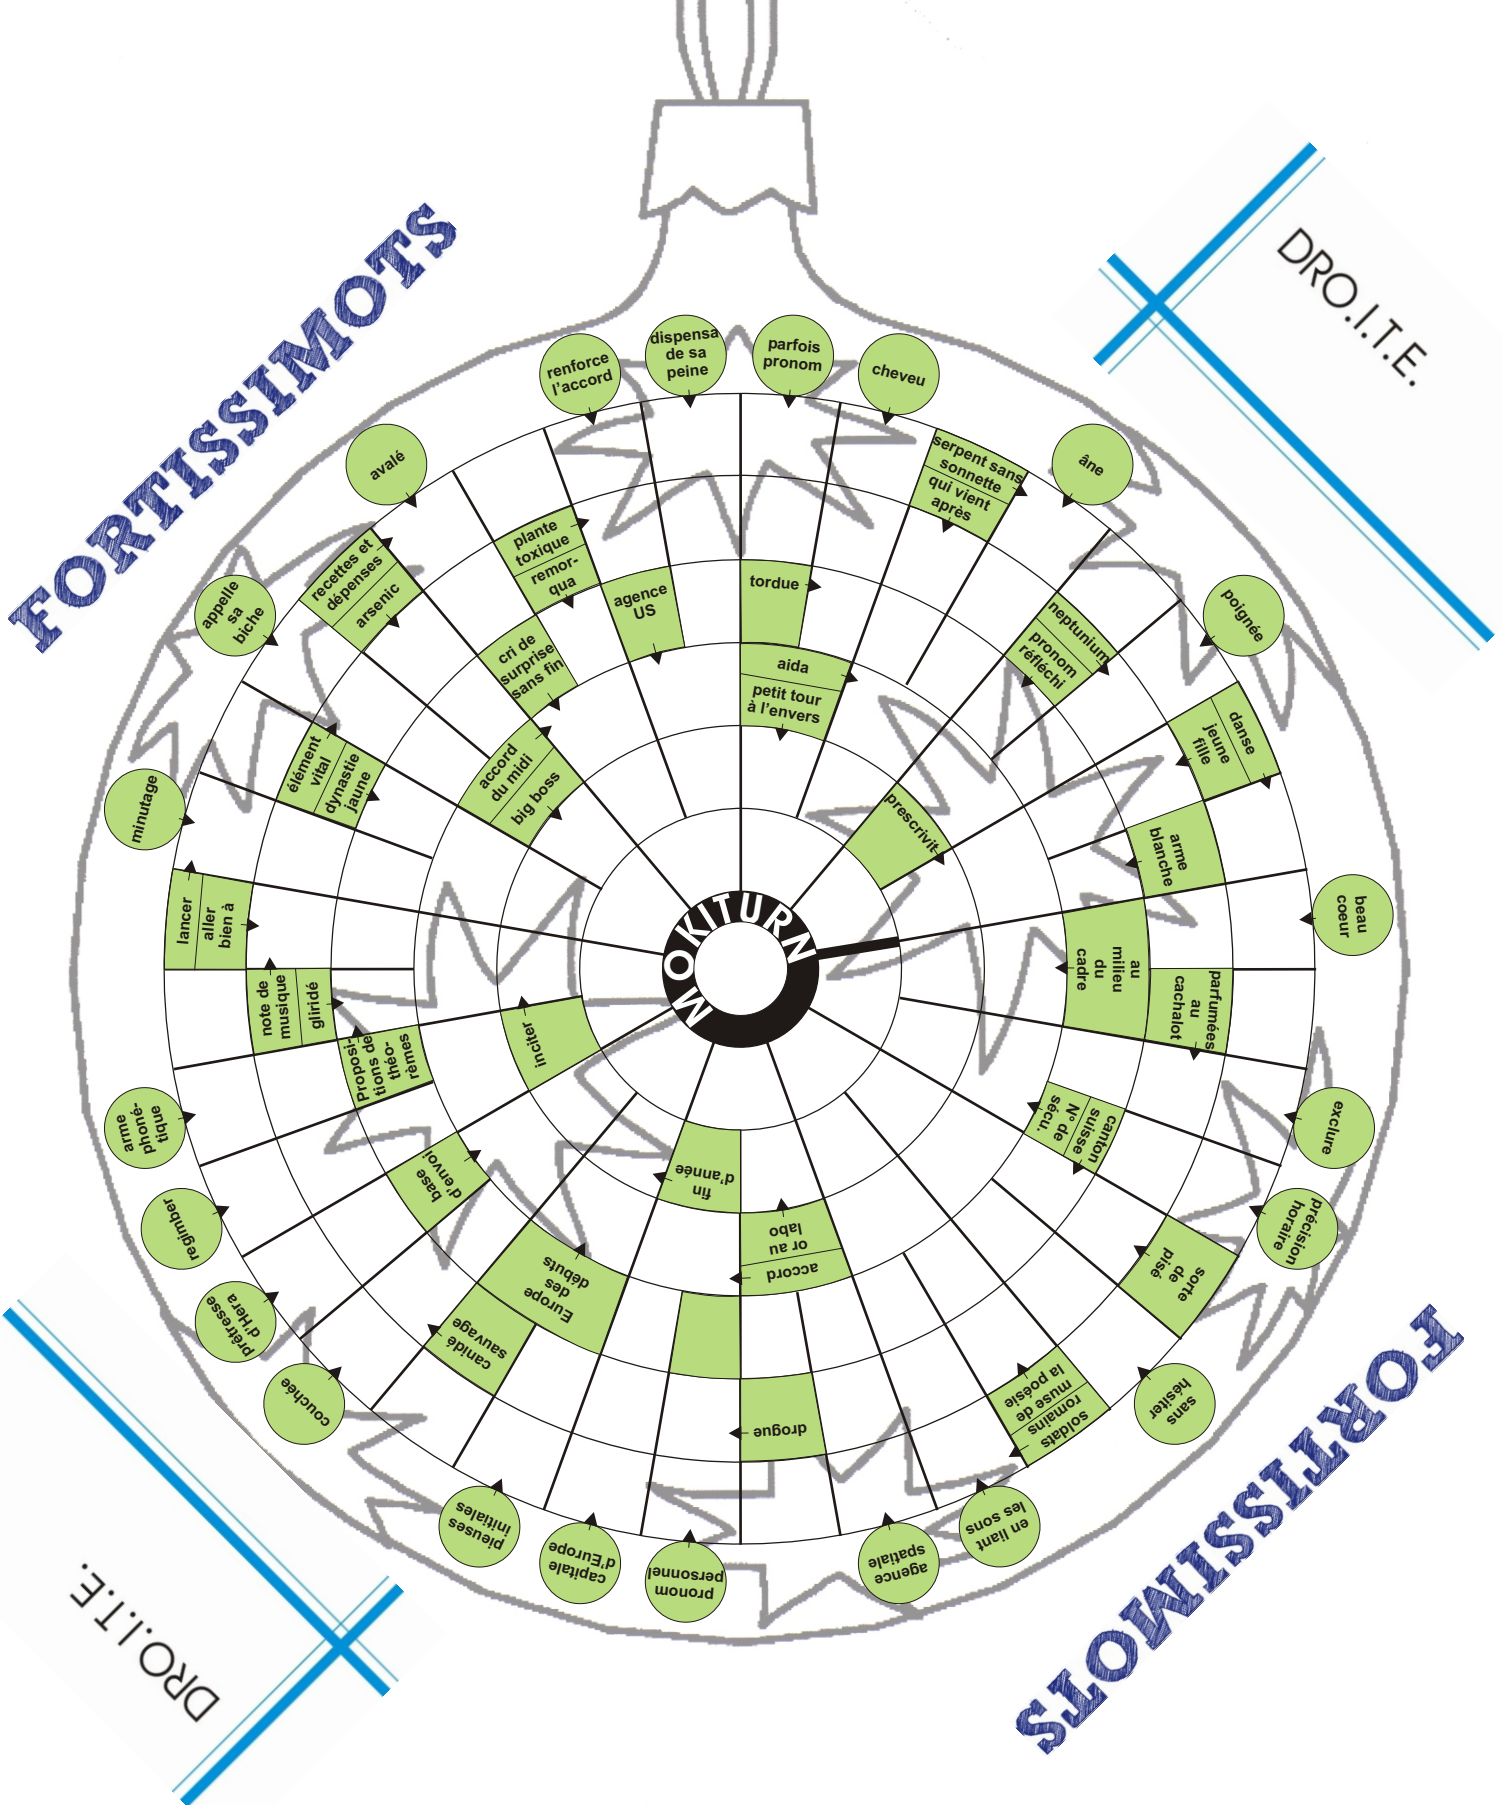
FORTISSIMOTS

DRO.I.T.E

renforce l'accord

dispensa de sa peine

parfois pronom

cheveu

avalé

serpent sans sonnette

qui vient après

âne

plante toxique

remorqua

agence US

tordue

recettes et dépenses

arsenic

appelle sa biche

poignée

cri de surprise sans fin

aida

petit tour à l'envers

neptunium

pronom réfléchi

danse

jeune fille

élément vital

dynastie jaune

accord du midi

big boss

prescrivit

minutage

arme blanche

lancer

aller bien à

MOKITURN

beau coeur

au milieu du cadre

note de musique

glirídé

inciter

parfumées au cachalot

propositions de théorèmes

arme phonétique

exclure

canton suisse

N° de sécu.

base d'envoi

fin d'année

régimber

précision horaire

or au labo

accord

sorte de pisé

prêtresse d'Héra

Europe des débuts

candide sauvage

sans hésiter

couchée

soldats romains de la poésie

drogue

pieuses initiales

capitale d'Europe

pronom personnel

agence spatiale

en liant les sous

FORTISSIMOTS

DRO.I.T.E